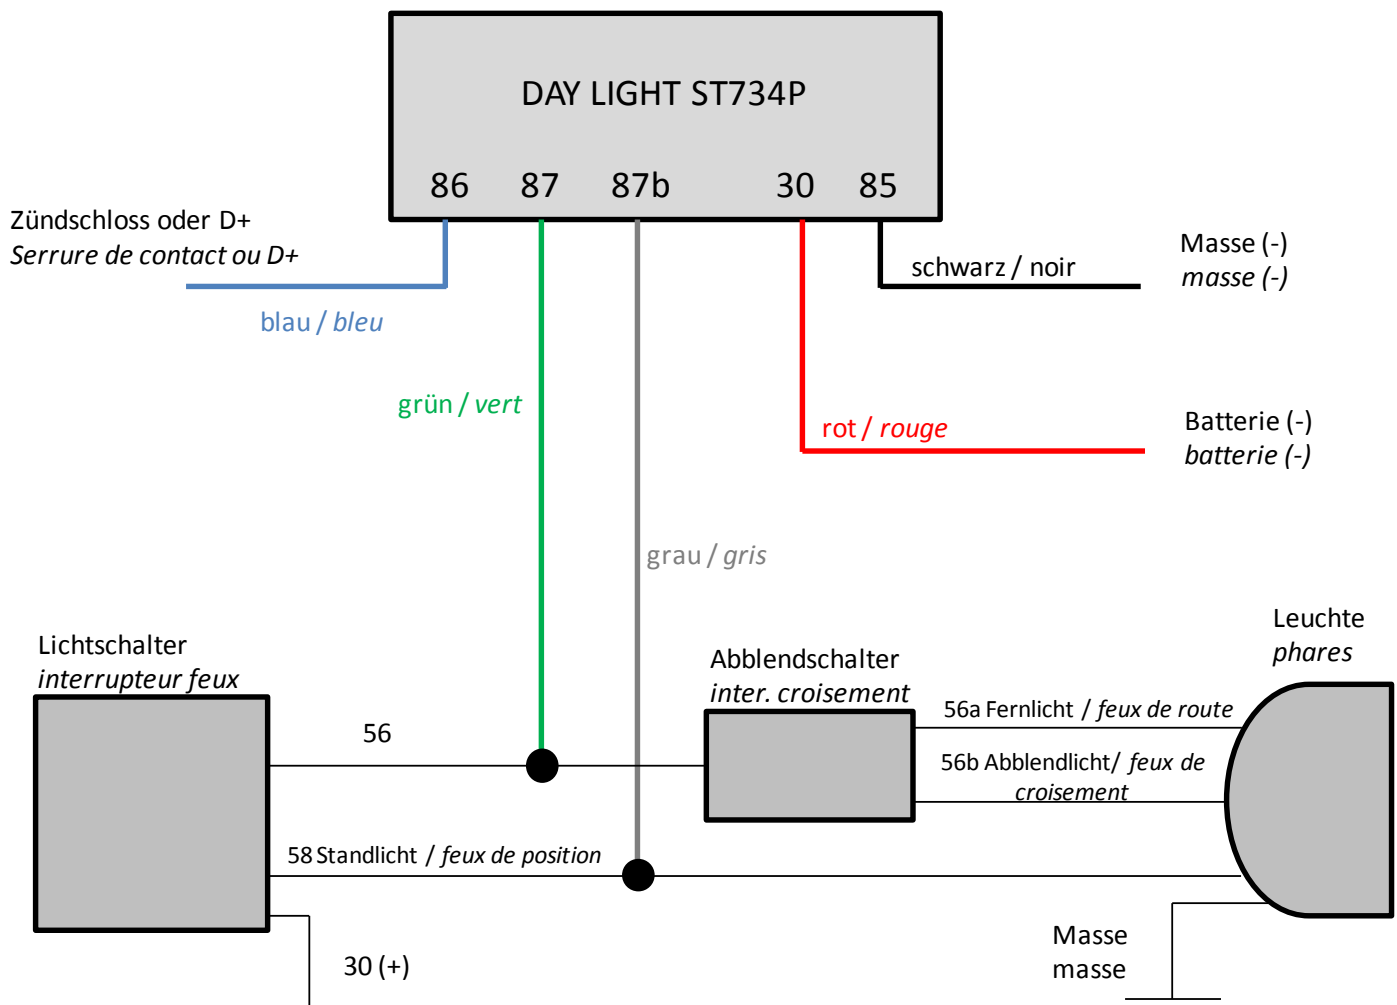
DAY LIGHT ST734P

86 87 87b 30 85

Zündschloss oder D+
Serrure de contact ou D+

blau / bleu

schwarz / noir

Masse (-)
masse (-)

grün / vert

rot / rouge

Batterie (-)
batterie (-)

grau / gris

Leuchte
phares

Lichtschalter
interrupteur feux

Abblendschalter
inter. croisement

56a Fernlicht / feux de route

56

56b Abblendlicht/ feux de croisement

58 Standlicht / feux de position

Masse
masse

30 (+)